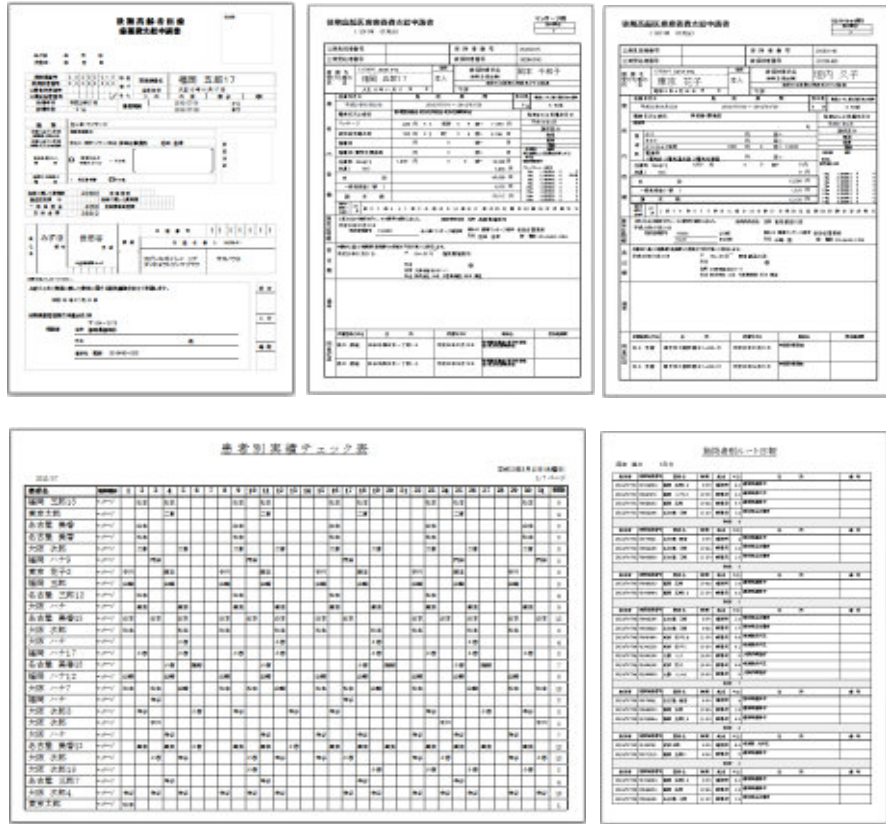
後期高齢者医療

患者別実績チェック表

患者名
福岡 三郎13
東京 太郎
名古屋 勇香
名古屋 勇香
大阪 次郎
福岡 ハナ5
東京 ハナ3
福岡 太郎
名古屋 三郎12
大阪 ハナ
名古屋 勇香10
大阪 次郎
大阪 ハナ
福岡 ハナ17
名古屋 勇香15
福岡 ハナ12
大阪 ハナ7
福岡 ハナ
大阪 次郎3
大阪 次郎
大阪 ハナ
名古屋 勇香13
大阪 次郎
大阪 次郎10
名古屋 三郎7
大阪 太郎4
東京 太郎

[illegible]